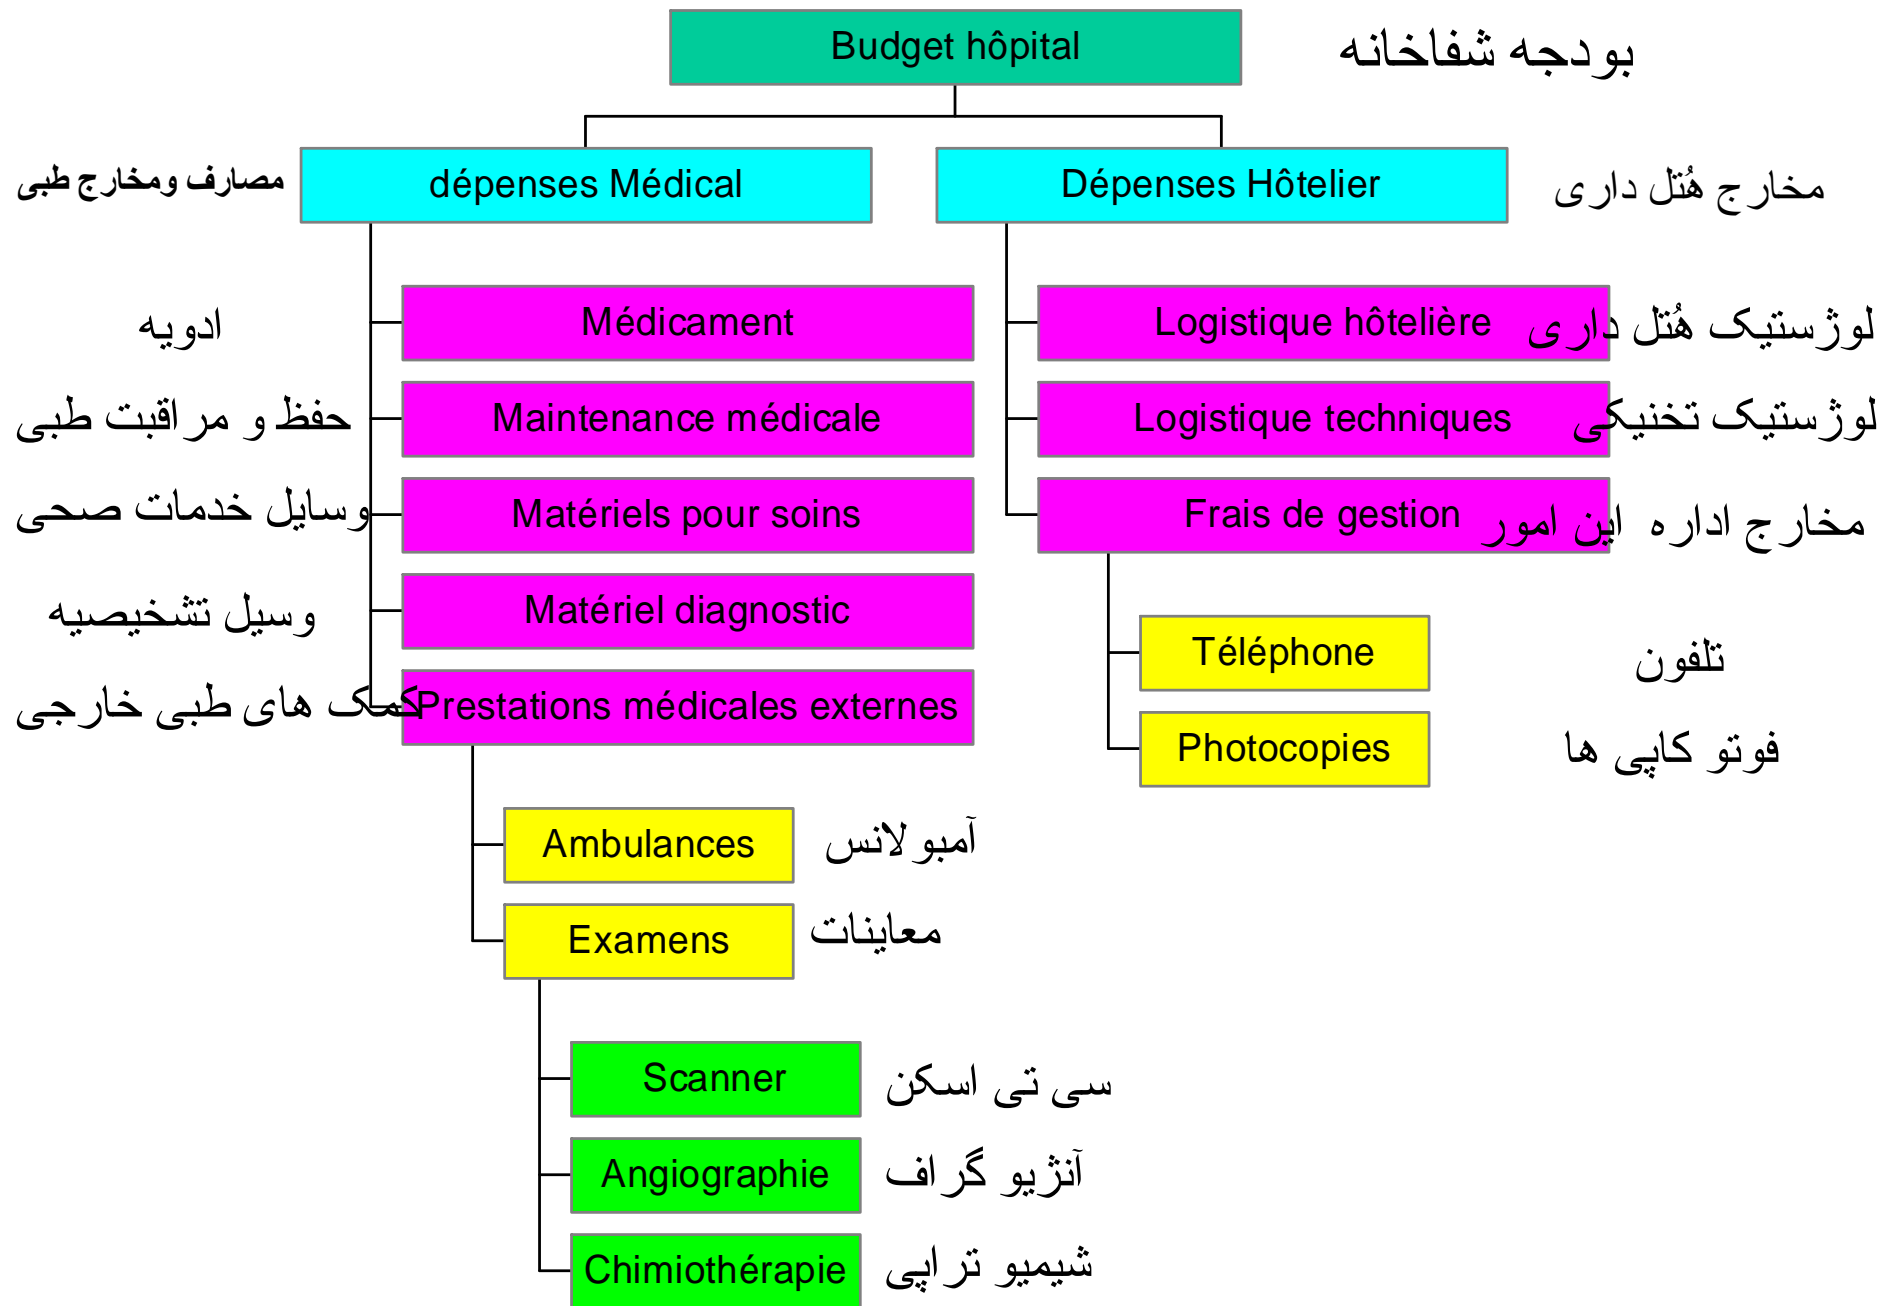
Budget hôpital
بودجه شفاخانه

مصارف ومخارج طبی
dépenses Médical

Dépenses Hôtelier
مخارج هُتل داری

ادویه
Médicament

حفظ و مراقبت طبی
Maintenance médicale

وسایل خدمات صحی
Matériels pour soins

وسیل تشخیصیه
Matériel diagnostic

کمک های طبی خارجی
Prestations médicales externes

Logistique hôtelière
لوژستیک هُتل داری

Logistique techniques
لوژستیک تخنیکی

Frais de gestion
مخارج اداره این امور

Téléphone
تلفون

Photocopies
فوتو کاپی ها

Ambulances
آمبولانس

Examens
معاینات

Scanner
سی تی اسکن

Angiographie
آنژیو گراف

Chimiothérapie
شیمیو تراپی